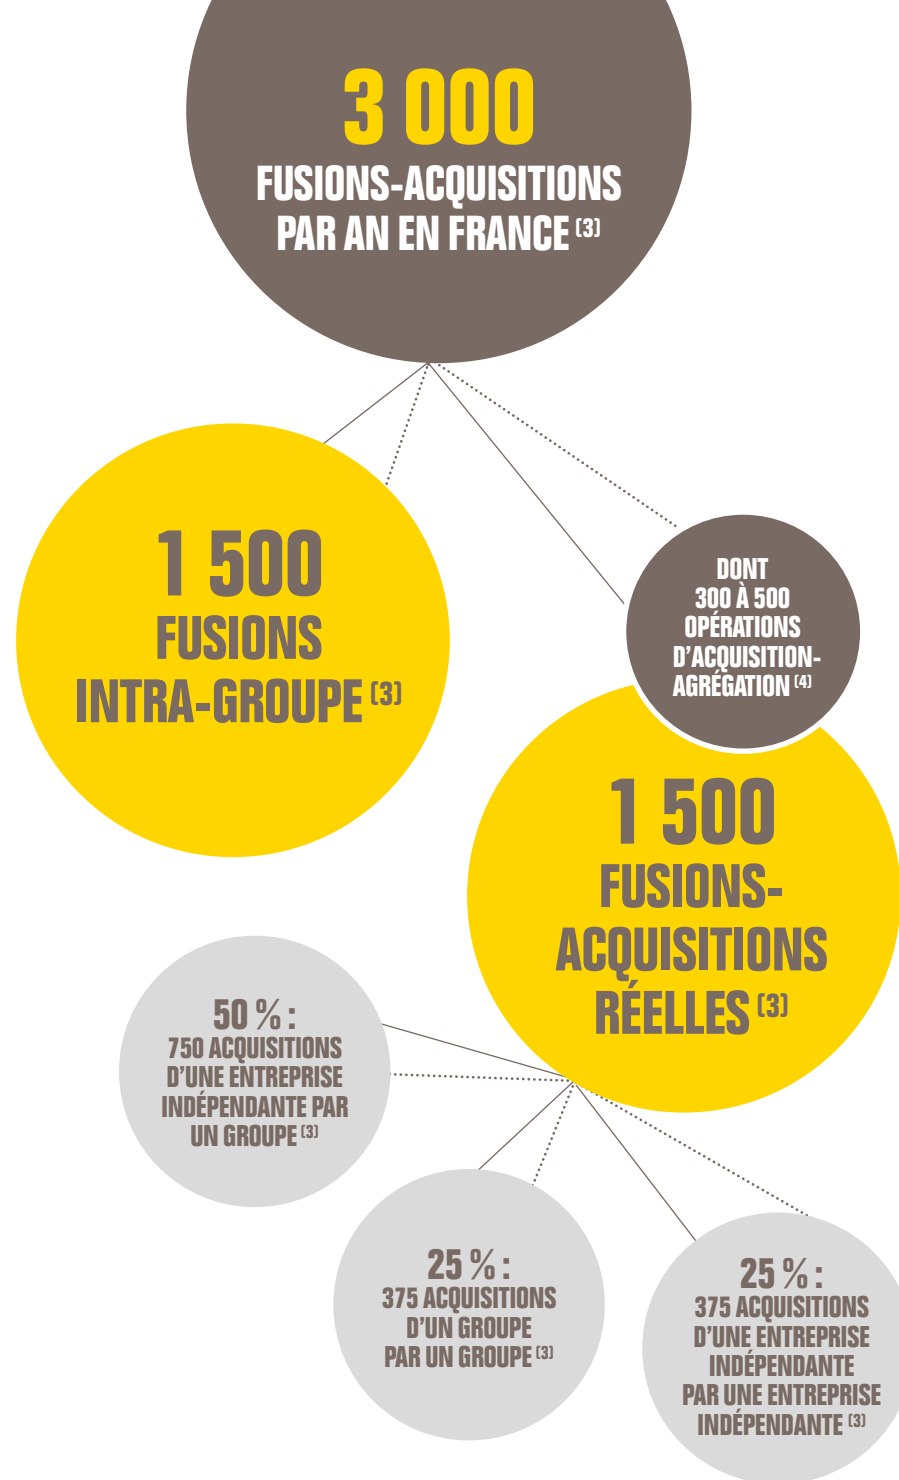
3 000
FUSIONS-ACQUISITIONS PAR AN EN FRANCE (3)

1 500
FUSIONS INTRA-GROUPE (3)

DONT 300 À 500 OPÉRATIONS D'ACQUISITION-AGRÉGATION (4)

1 500
FUSIONS-ACQUISITIONS RÉELLES (3)

50 % :
750 ACQUISITIONS D'UNE ENTREPRISE INDÉPENDANTE PAR UN GROUPE (3)

25 % :
375 ACQUISITIONS D'UN GROUPE PAR UN GROUPE (3)

25 % :
375 ACQUISITIONS D'UNE ENTREPRISE INDÉPENDANTE PAR UNE ENTREPRISE INDÉPENDANTE (3)